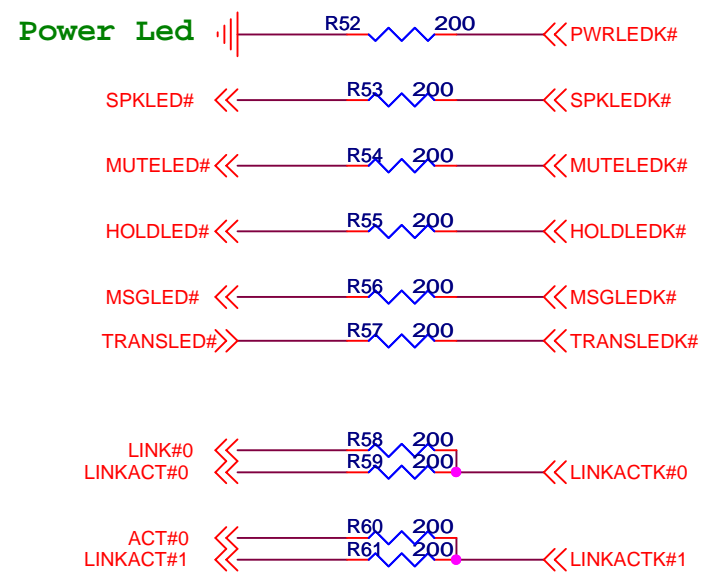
Power Led

R52 200 PWRLEDK#

SPKLED# R53 200 SPKLEDK#

MUTELED# R54 200 MUTELEDK#

HOLDLED# R55 200 HOLDLEDK#

MSGLED# R56 200 MSGLEDK#

TRANSLED# R57 200 TRANSLEDK#

LINK#0 R58 200
LINKACT#0 R59 200 LINKACTK#0

ACT#0 R60 200
LINKACT#1 R61 200 LINKACTK#1